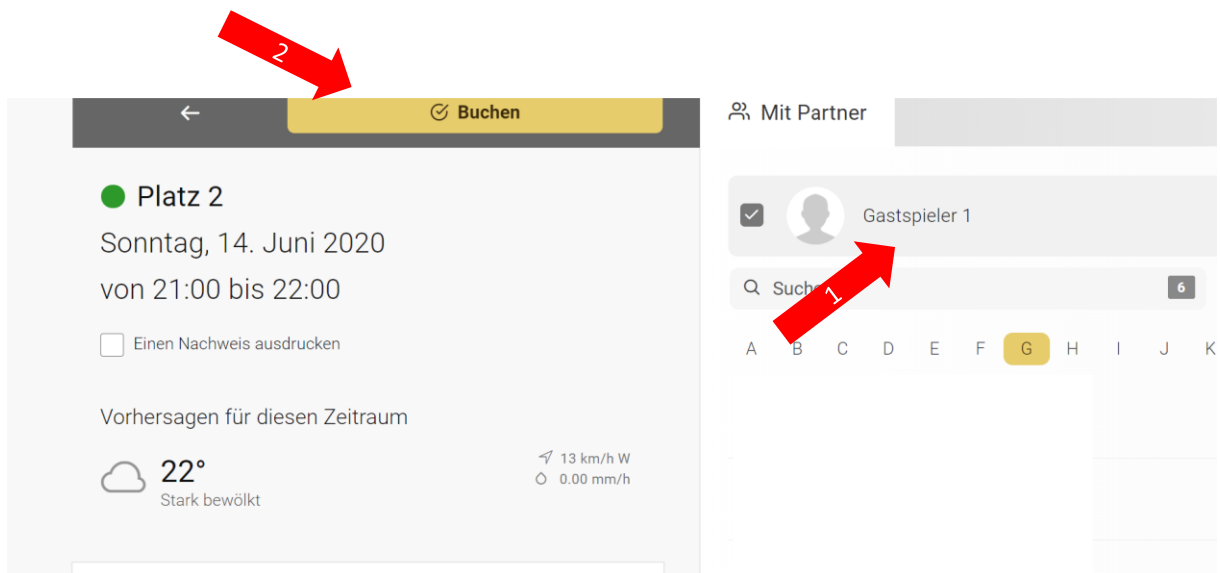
2

← Buchen

Platz 2
Sonntag, 14. Juni 2020
von 21:00 bis 22:00

Einen Nachweis ausdrucken

Vorhersagen für diesen Zeitraum

22°
Stark bewölkt

13 km/h W
0.00 mm/h

Mit Partner

Gastspieler 1

Suche

1

6

A B C D E F G H I J K